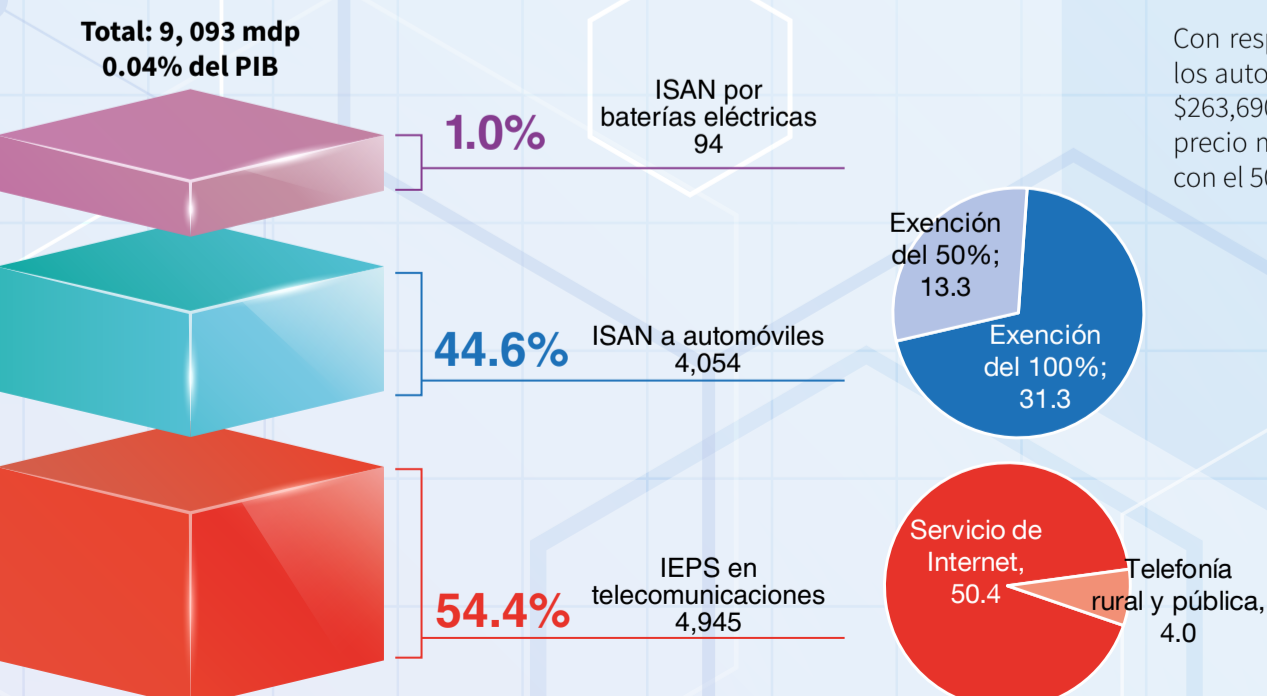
Total: 9, 093 mdp
0.04% del PIB

1.0%
ISAN por baterías eléctricas
94

44.6%
ISAN a automóviles
4,054

54.4%
IEPS en telecomunicaciones
4,945

Exención del 50%; 13.3

Exención del 100%; 31.3

Servicio de Internet, 50.4

Telefonía rural y pública, 4.0

Con resp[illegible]
los auto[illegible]
$263,690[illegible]
precio m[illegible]
con el 50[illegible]